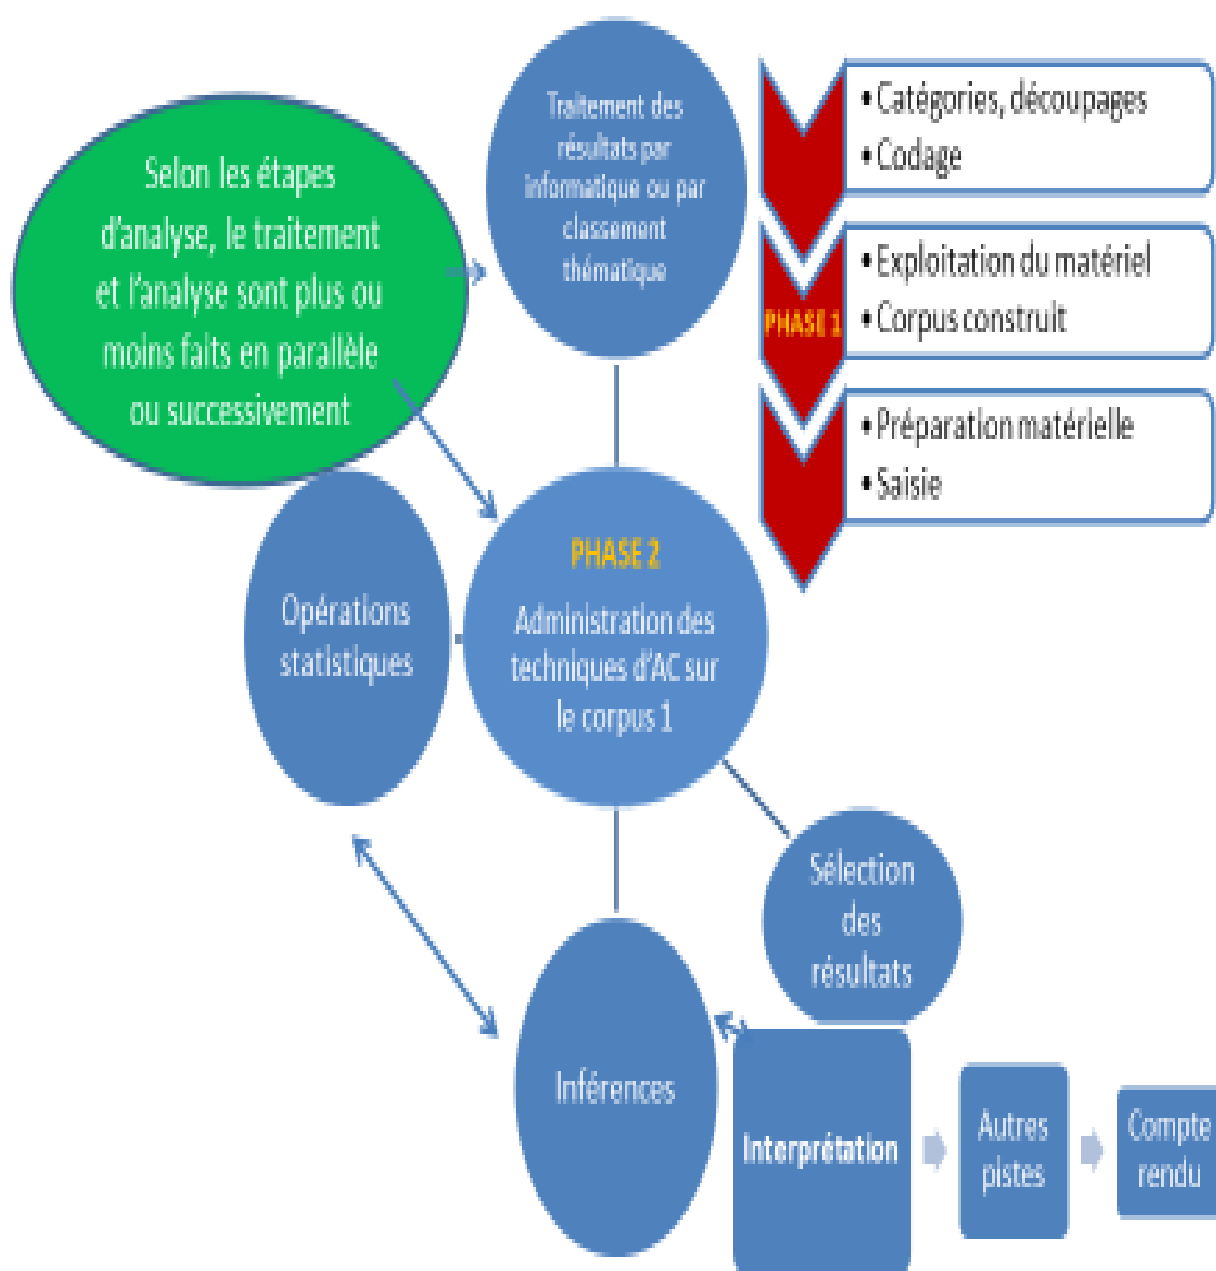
Selon les étapes d'analyse, le traitement et l'analyse sont plus ou moins faits en parallèle ou successivement

Traitement des résultats par informatique ou par classement thématique

PHASE 1

• Catégories, découpages
• Codage

• Exploitation du matériel
• Corpus construit

• Préparation matérielle
• Saisie

Opérations statistiques

PHASE 2
Administration des techniques d'AC sur le corpus 1

Sélection des résultats

Inférences

Interprétation

Autres pistes

Compte rendu